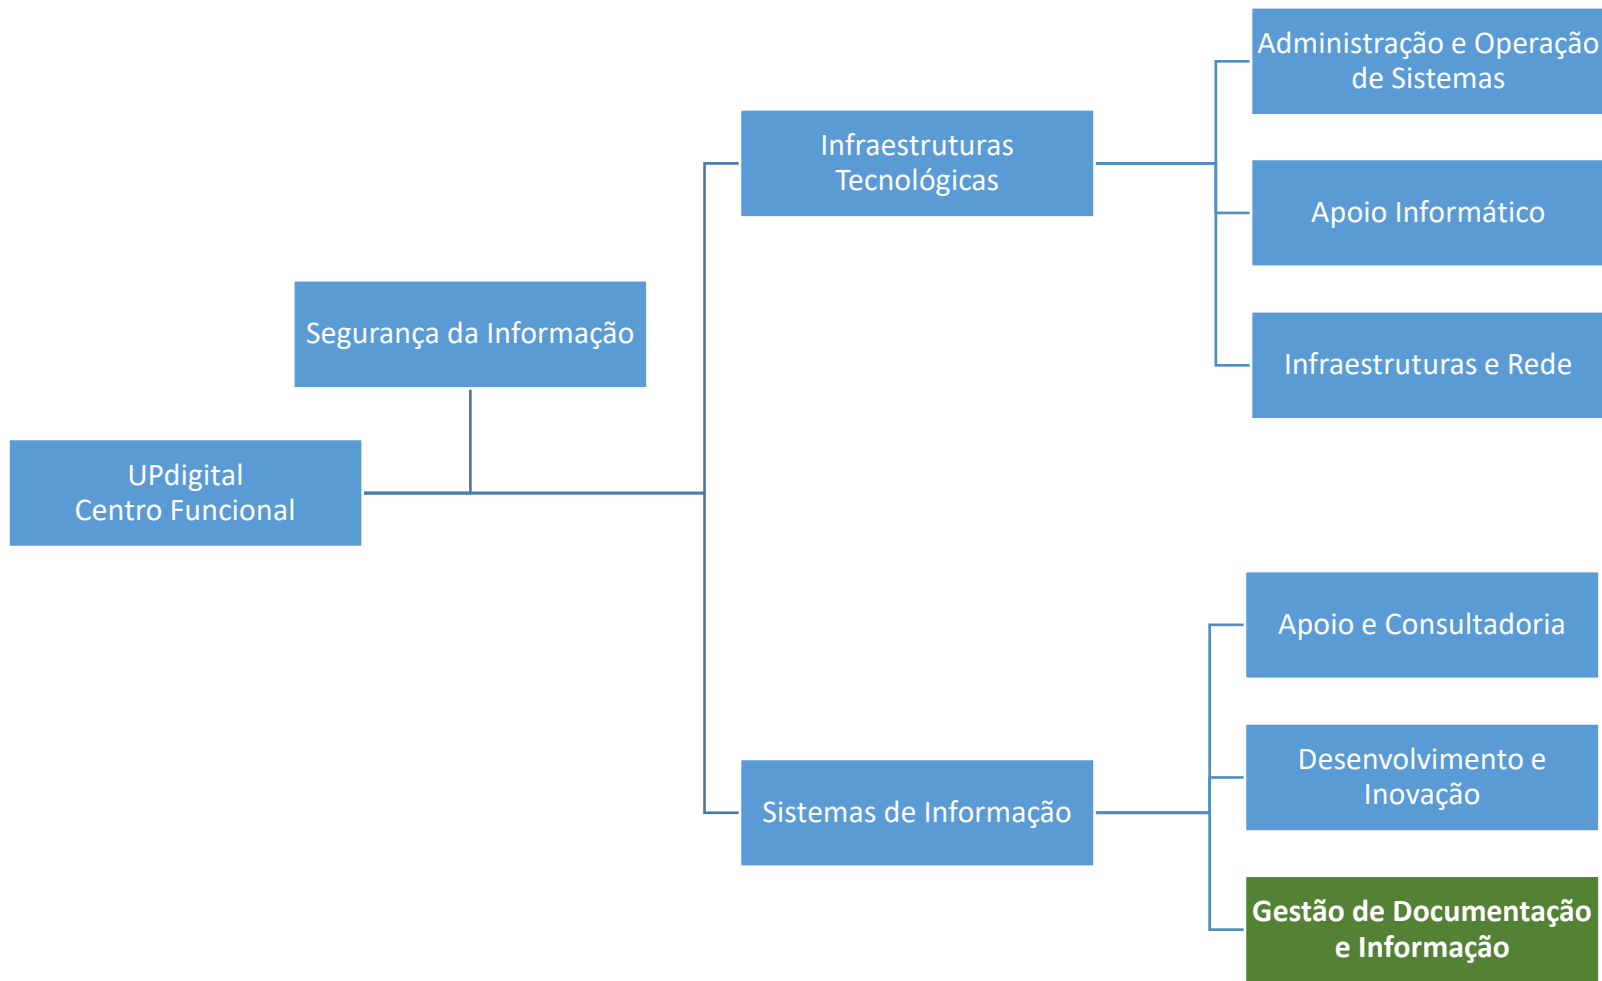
UPdigital
Centro Funcional

Segurança da Informação

Infraestruturas Tecnológicas

Administração e Operação de Sistemas

Apoio Informático

Infraestruturas e Rede

Sistemas de Informação

Apoio e Consultadoria

Desenvolvimento e Inovação

Gestão de Documentação e Informação